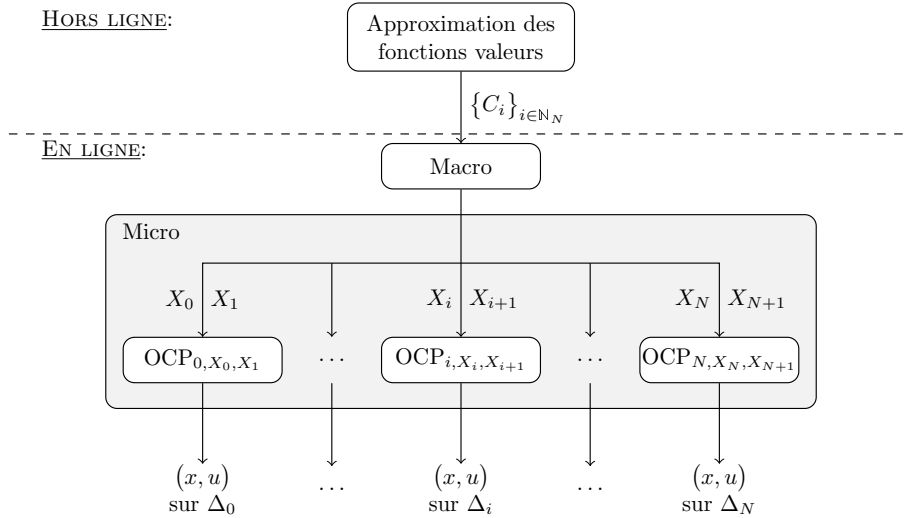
HORS LIGNE:

Approximation des fonctions valeurs

$\{C_i\}_{i\in\mathbb{N}_N}$

EN LIGNE:

Macro

Micro

$X_0$ $X_1$

$X_i$ $X_{i+1}$

$X_N$ $X_{N+1}$

$\text{OCP}_{0,X_0,X_1}$ $\cdots$ $\text{OCP}_{i,X_i,X_{i+1}}$ $\cdots$ $\text{OCP}_{N,X_N,X_{N+1}}$

$(x,u)$ sur $\Delta_0$ $\dots$ $(x,u)$ sur $\Delta_i$ $\dots$ $(x,u)$ sur $\Delta_N$